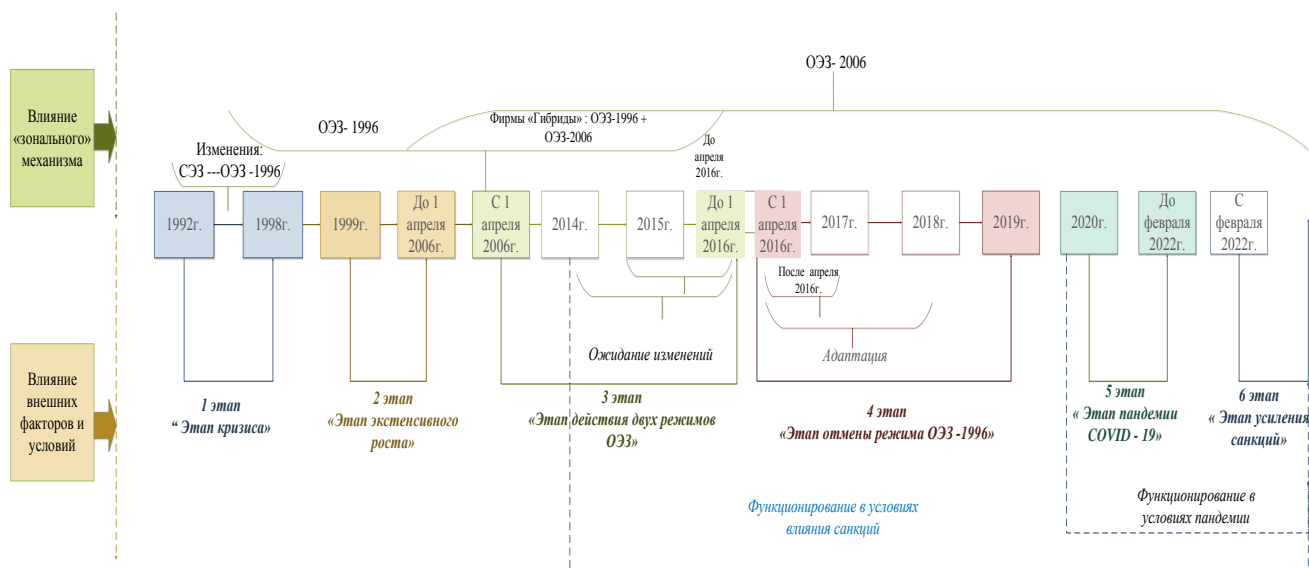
ОЭЗ- 2006

Влияние «зонального» механизма

ОЭЗ- 1996

Фирмы «Гибриды» : ОЭЗ-1996 + ОЭЗ-2006

До апреля 2016г.

Изменения: СЭЗ ---ОЭЗ -1996

1992г.

1998г.

1999г.

До 1 апреля 2006г.

С 1 апреля 2006г.

2014г.

2015г.

До 1 апреля 2016г.

С 1 апреля 2016г.

2017г.

2018г.

2019г.

2020г.

До февраля 2022г.

С февраля 2022г.

После апреля 2016г.

Ожидание изменений

Адаптация

Влияние внешних факторов и условий

1 этап
« Этап кризиса»

2 этап
«Этап экстенсивного роста»

3 этап
«Этап действия двух режимов ОЭЗ»

4 этап
«Этап отмены режима ОЭЗ -1996»

5 этап
« Этап пандемии COVID - 19»

6 этап
« Этап усиления санкций»

Функционирование в условиях влияния санкций

Функционирование в условиях пандемии